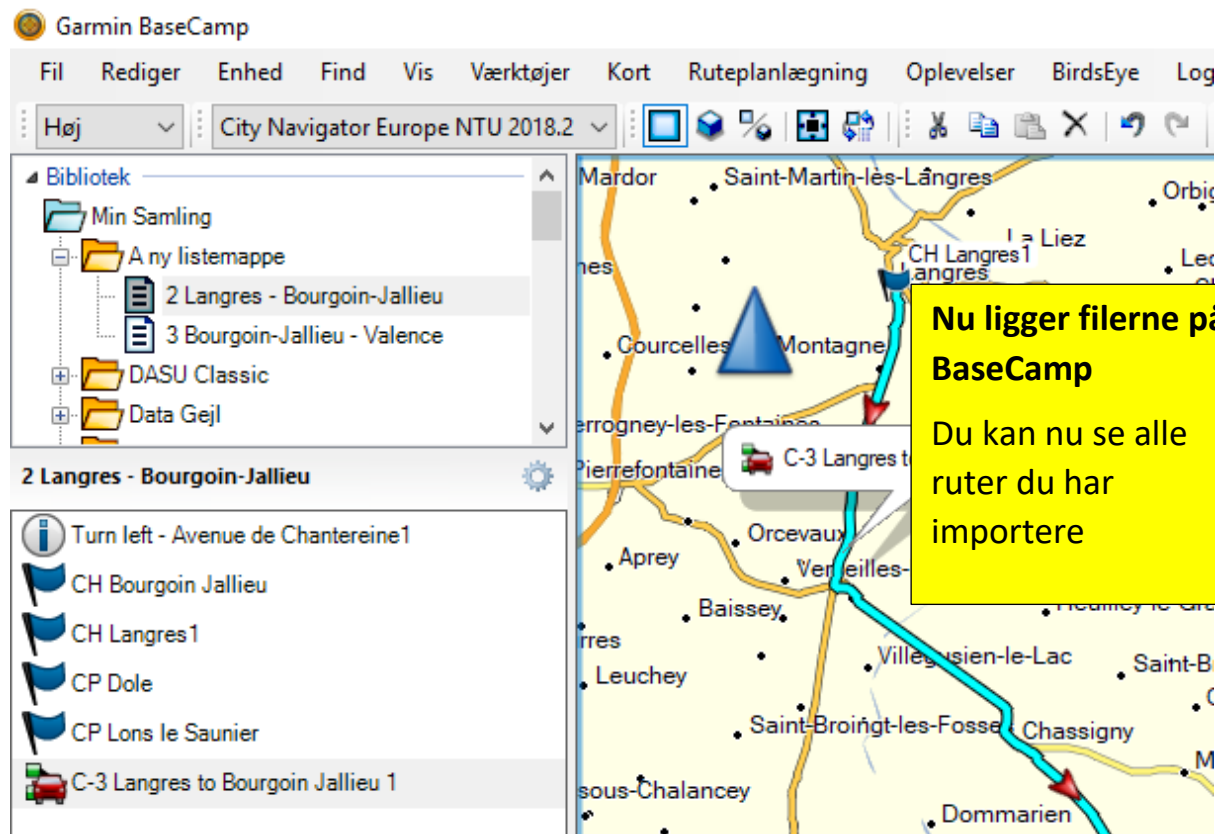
Garmin BaseCamp

Fil Rediger Enhed Find Vis Værktøjer Kort Ruteplanlægning Oplevelser BirdsEye Log

Høj

City Navigator Europe NTU 2018.2

Bibliotek

Min Samling

A ny listemappe

2 Langres - Bourgoin-Jallieu

3 Bourgoin-Jallieu - Valence

DASU Classic

Data Gejl

2 Langres - Bourgoin-Jallieu

Turn left - Avenue de Chantereine1

CH Bourgoin Jallieu

CH Langres1

CP Dole

CP Lons le Saunier

C-3 Langres to Bourgoin Jallieu 1

Mardor

Saint-Martin-lès-Langres

Orbig

La Liez

CH Langres1

Langres

nes

Lec

Courcelles

Montagne

errogney-les-Fontaines

Pierrefontaine

C-3 Langres to

Orcevaux

Aprey

Vereilles-

Baissey

rres

Leuchey

Villegusien-le-Lac

Saint-B

Saint-Broingt-les-Fosses

Chassigny

sous-Chalancey

Dommarien

Nu ligger filerne på BaseCamp

Du kan nu se alle ruter du har importere